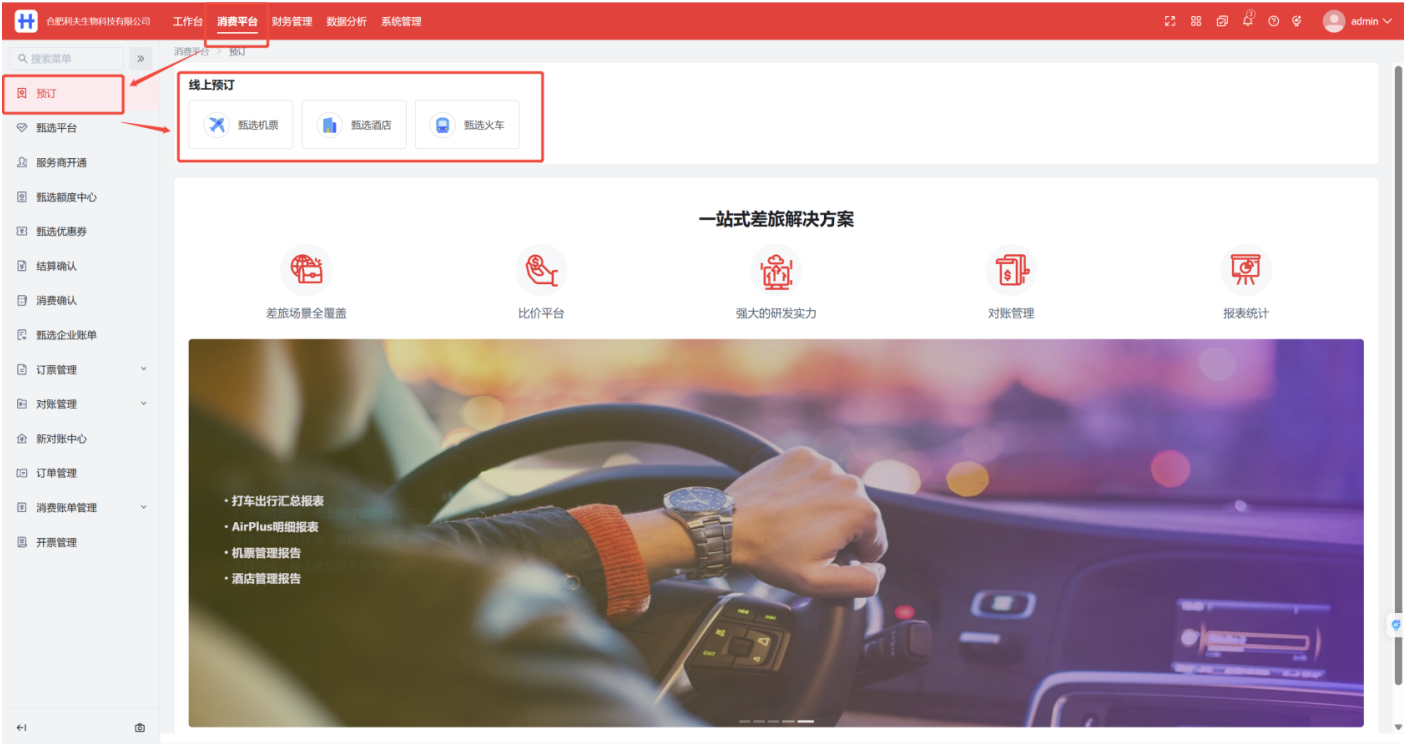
合肥科夫生物科技有限公司 工作台 消费平台 财务管理 数据分析 系统管理

admin

搜索菜单

预订
甄选平台
服务商开通
甄选额度中心
甄选优惠券
结算确认
消费确认
甄选企业账单
订票管理
对账管理
新对账中心
订单管理
消费账单管理
开票管理

消费平台 > 预订

线上预订

甄选机票 甄选酒店 甄选火车

一站式差旅解决方案

差旅场景全覆盖
比价平台
强大的研发实力
对账管理
报表统计

• 打车出行汇总报表
• AirPlus明细报表
• 机票管理报告
• 酒店管理报告